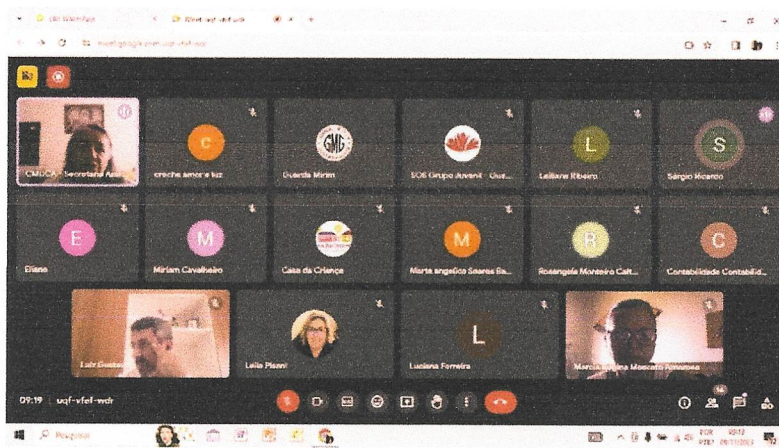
C
creche amor e luz
Guarda Mirim
SOS Grupo Juvenil - Gua...
L
Leiliane Ribeiro
S
Sérgio Ricardo
E
Eliana
M
Miriam Carvalhaes
Casa da Criança
M
Marta angelica Soares Ba...
R
Rosangela Monteiro Calt...
C
Contabilidade Contabilid...
Luiz Gustavo
Leila Pisani
L
Luciana Ferreira
Marcia Regina Moscato Amoroso
09:19 | uqf-vfef-wdr
Pesquisar